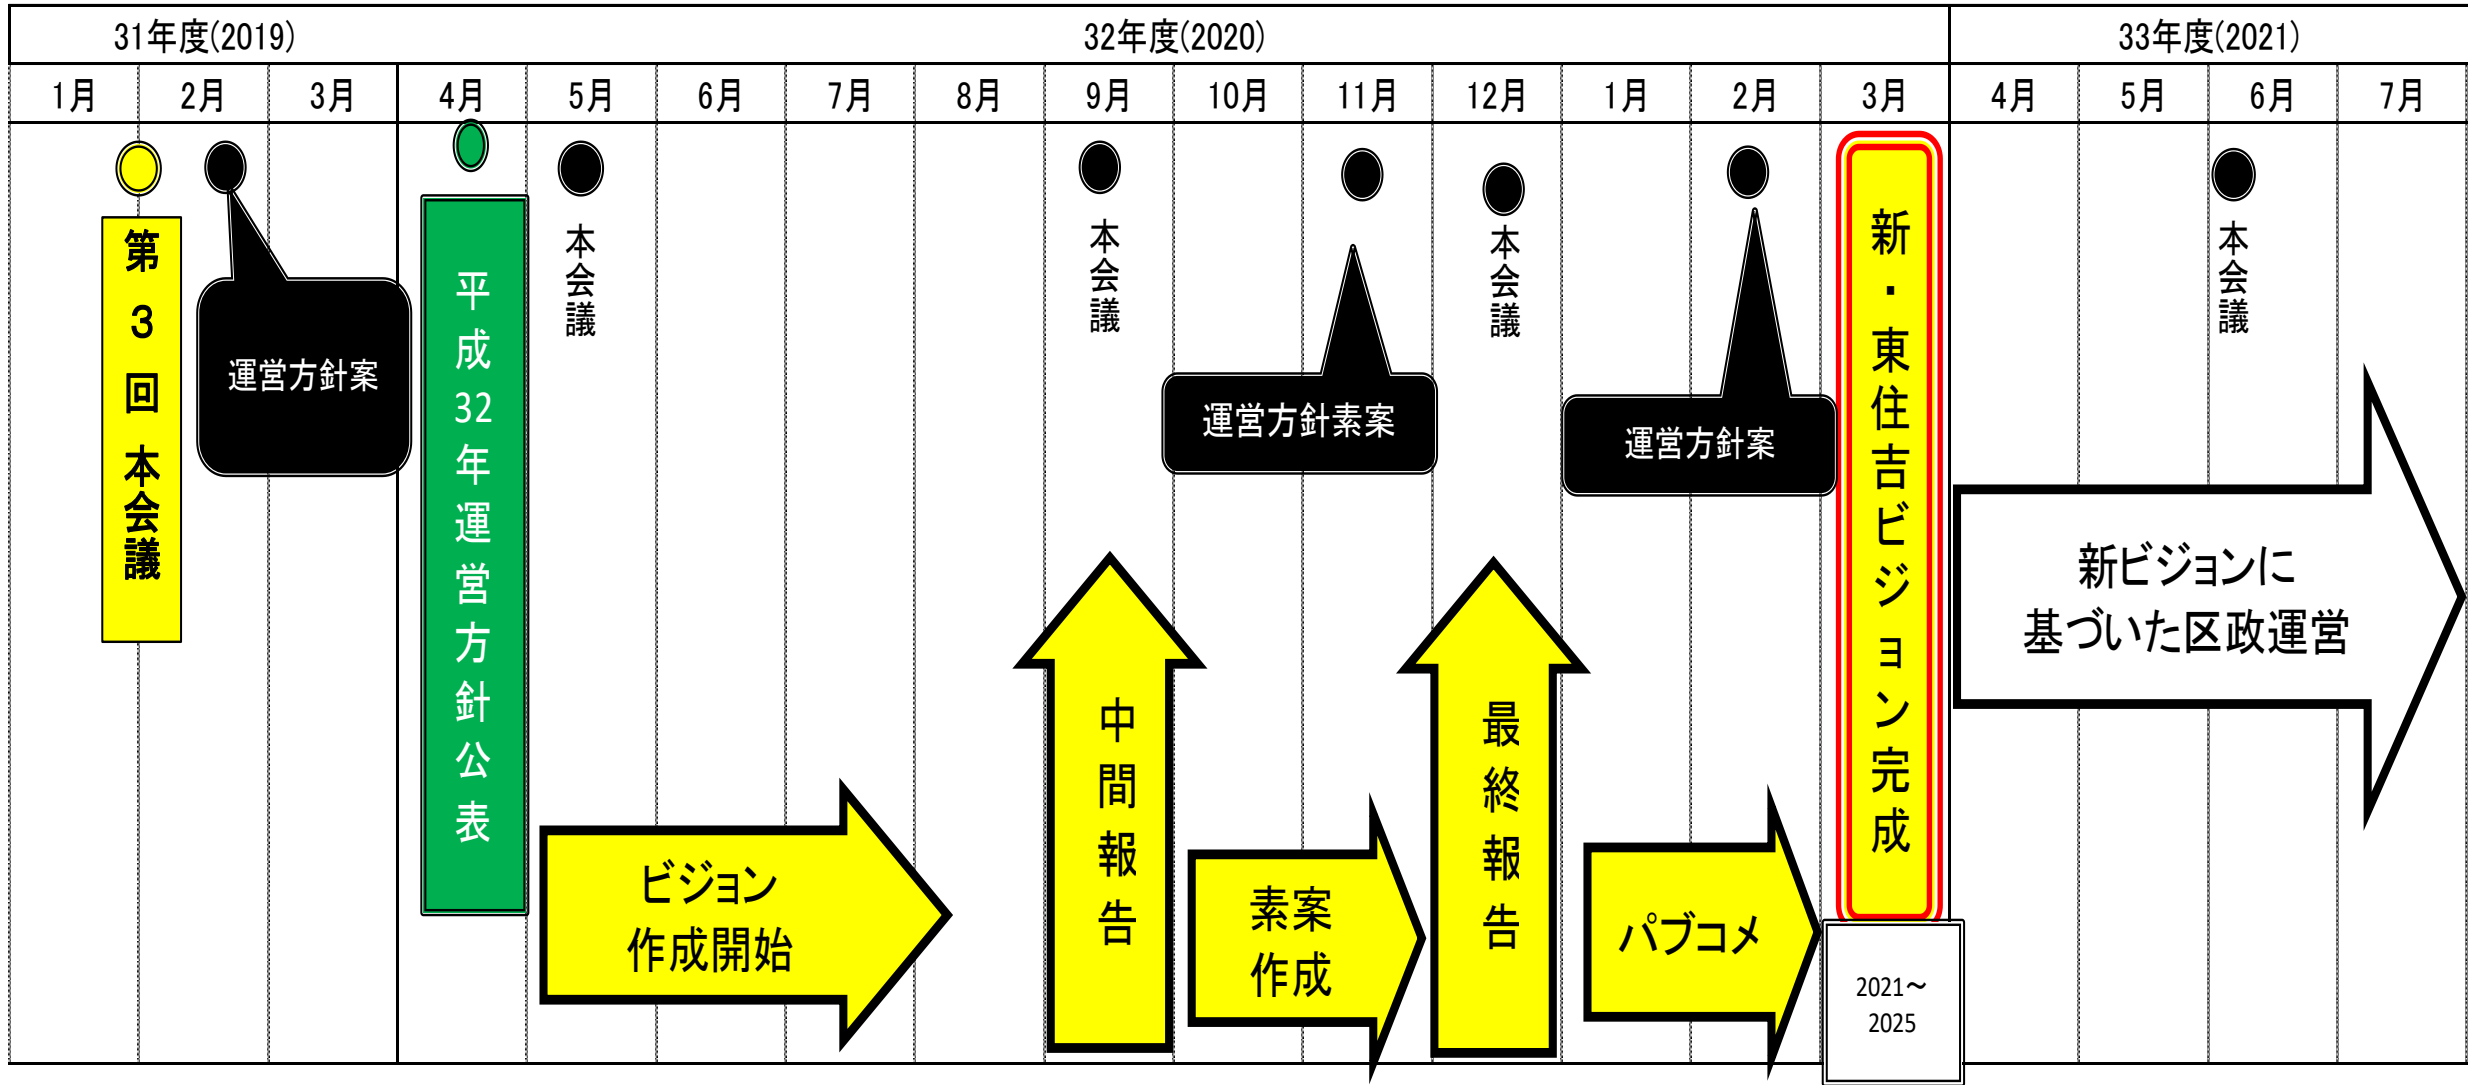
| 31年度(2019) | | | 32年度(2020) | | | | | | | | | | | | 33年度(2021) | | | |
|---|---|---|---|---|---|---|---|---|---|---|---|---|---|---|---|---|---|---|
| 1月 | 2月 | 3月 | 4月 | 5月 | 6月 | 7月 | 8月 | 9月 | 10月 | 11月 | 12月 | 1月 | 2月 | 3月 | 4月 | 5月 | 6月 | 7月 |

第3回本会議

運営方針案

平成32年運営方針公表

本会議

本会議

運営方針素案

本会議

運営方針案

新・東住吉ビジョン完成

本会議

新ビジョンに基づいた区政運営

ビジョン作成開始

中間報告

素案作成

最終報告

パブコメ

2021～2025